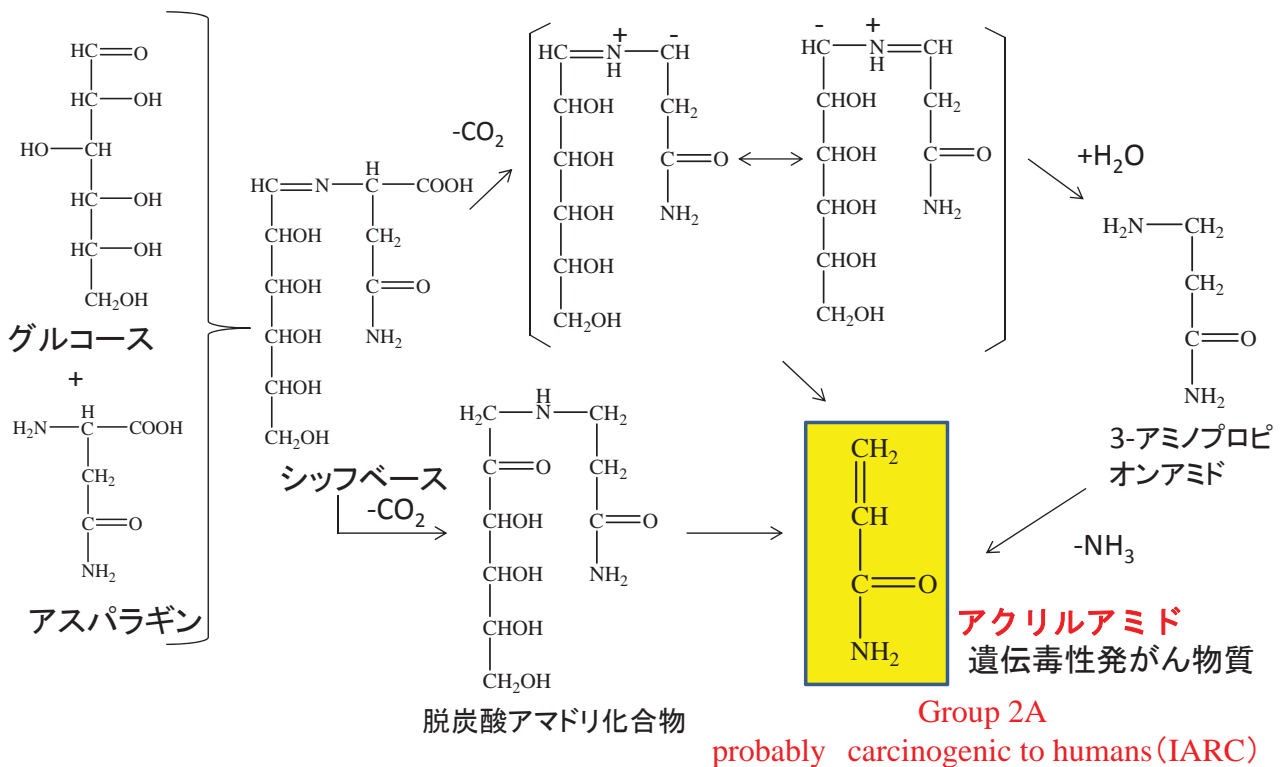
HC=O
HC—OH
HO—CH
HC—OH
HC—OH
$CH_2OH$
グルコース
+
$H_2N$—CH—COOH
H
$CH_2$
C=O
$NH_2$
アスパラギン

HC=N—CH—COOH
H
CHOH
CHOH
CHOH
CHOH
$CH_2OH$
$CH_2$
C=O
$NH_2$
シッフベース

-$CO_2$

HC=N—CH
+ -
H
CHOH
CHOH
CHOH
CHOH
$CH_2OH$
$CH_2$
C=O
$NH_2$

HC—N=CH
- +
H
CHOH
CHOH
CHOH
CHOH
$CH_2OH$
$CH_2$
C=O
$NH_2$

+$H_2O$

$H_2N$—$CH_2$
$CH_2$
C=O
$NH_2$
3-アミノプロピオンアミド

-$CO_2$

$H_2C$—N—$CH_2$
H
C=O
CHOH
CHOH
CHOH
$CH_2OH$
$CH_2$
C=O
$NH_2$
脱炭酸アマドリ化合物

$CH_2$
CH
C=O
$NH_2$

-$NH_3$

アクリルアミド
遺伝毒性発がん物質
Group 2A
probably carcinogenic to humans（IARC）